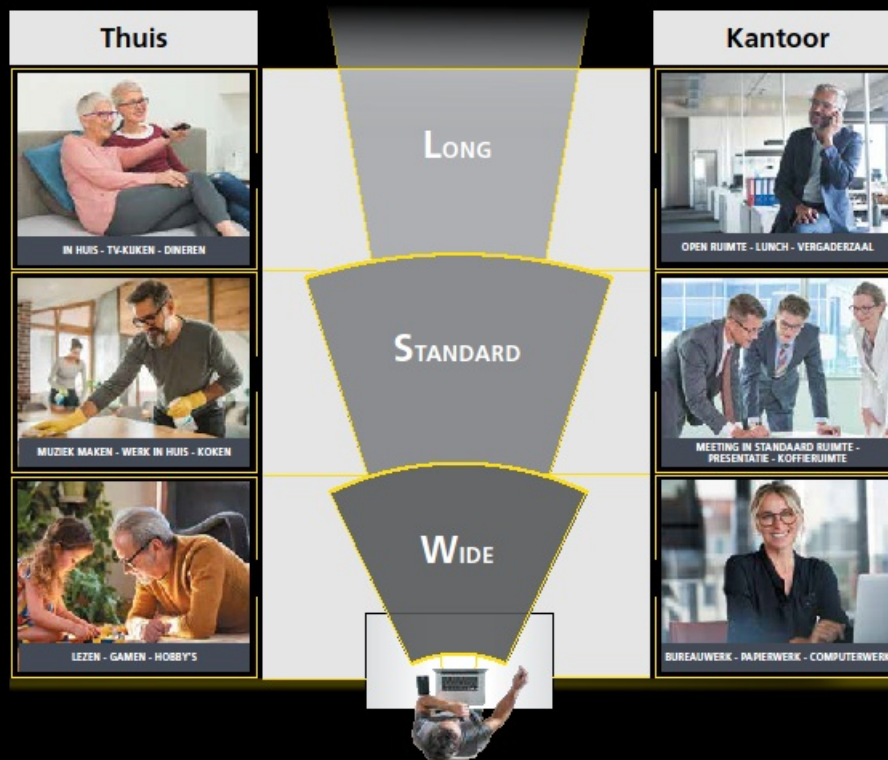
Thuis

Kantoor

LONG

STANDARD

WIDE

IN HUIS - TV-KIJKEN - DINEREN

MUZIEK MAKEN - WERK IN HUIS - KOKEN

LEZEN - GAMEN - HOBBY'S

OPEN RUIMTE - LUNCH - VERGADERZAAL

MEETING IN STANDAARD RUIMTE - PRESENTATIE - KOFFIERUIMTE

BUREAUWERK - PAPIERWERK - COMPUTERWERK